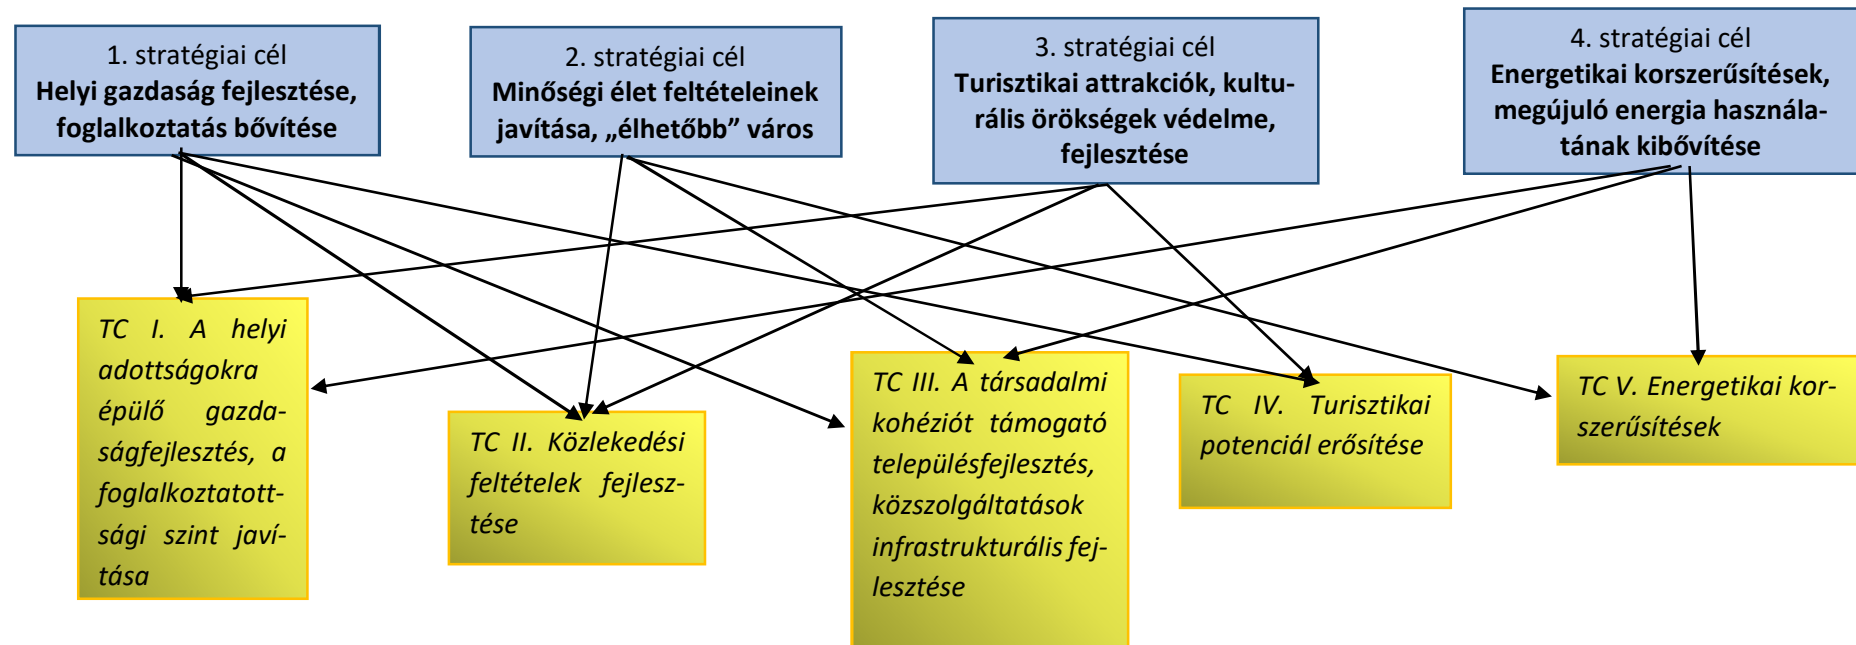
1. stratégiai cél
**Helyi gazdaság fejlesztése, foglalkoztatás bővítése**

2. stratégiai cél
**Minőségi élet feltételeinek javítása, „élhetőbb” város**

3. stratégiai cél
**Turisztikai attrakciók, kulturális örökségek védelme, fejlesztése**

4. stratégiai cél
**Energetikai korszerűsítések, megújuló energia használatának kibővítése**

*TC I. A helyi adottságokra épülő gazdaságfejlesztés, a foglalkoztatottsági szint javítása*

*TC II. Közlekedési feltételek fejlesztése*

*TC III. A társadalmi kohéziót támogató településfejlesztés, közszolgáltatások infrastrukturális fejlesztése*

*TC IV. Turisztikai potenciál erősítése*

*TC V. Energetikai korszerűsítések*